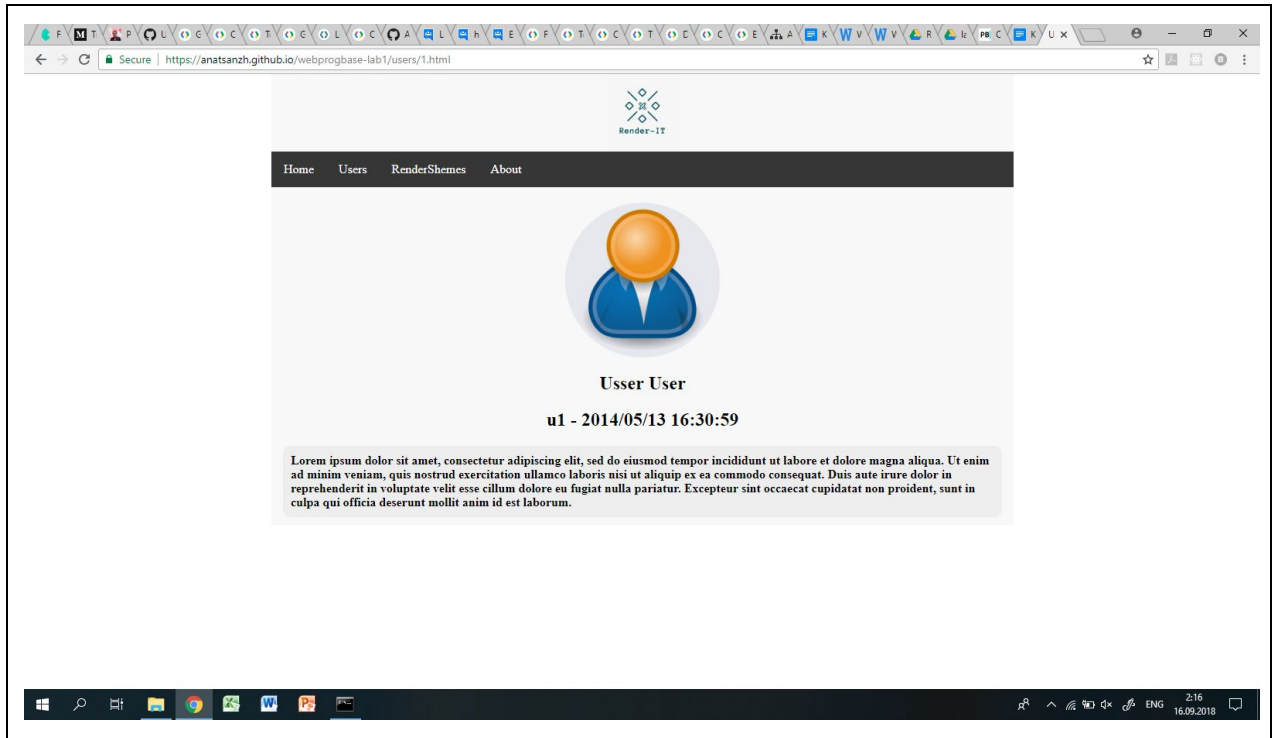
F T P L C C T C L C A L h E F T C T E C E A K V V R I: C K U ×

Secure | https://anatsanzh.github.io/webprogbase-lab1/users/1.html

Render-IT

Home Users RenderShemes About

Usser User

u1 - 2014/05/13 16:30:59

Lorem ipsum dolor sit amet, consectetur adipiscing elit, sed do eiusmod tempor incididunt ut labore et dolore magna aliqua. Ut enim ad minim veniam, quis nostrud exercitation ullamco laboris nisi ut aliquip ex ea commodo consequat. Duis aute irure dolor in reprehenderit in voluptate velit esse cillum dolore eu fugiat nulla pariatur. Excepteur sint occaecat cupidatat non proident, sunt in culpa qui officia deserunt mollit anim id est laborum.

ENG 2:16 16.09.2018